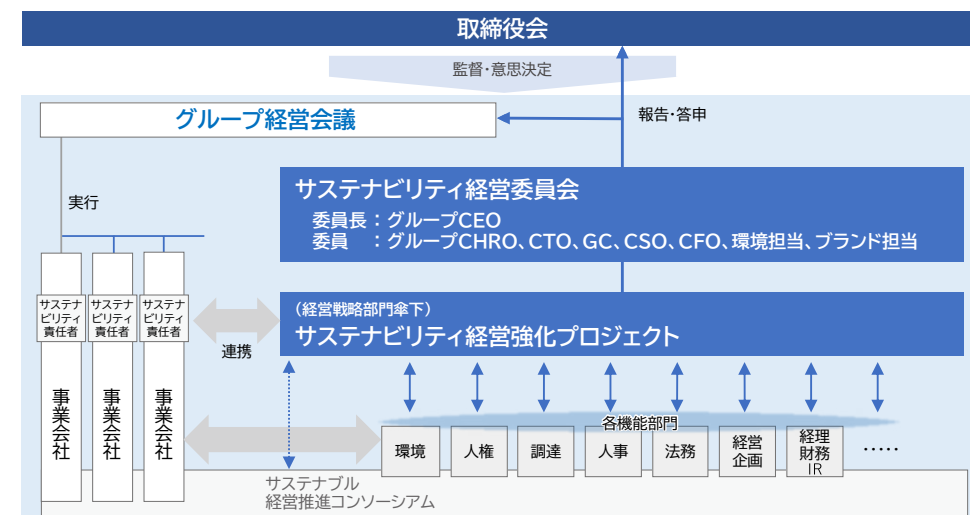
取締役会

監督・意思決定

報告・答申

グループ経営会議

実行

サステナビリティ経営委員会
委員長：グループCEO
委員　：グループCHRO、CTO、GC、CSO、CFO、環境担当、ブランド担当

サステナビリティ責任者

サステナビリティ責任者

サステナビリティ責任者

（経営戦略部門傘下）
サステナビリティ経営強化プロジェクト

連携

事業会社

事業会社

事業会社

各機能部門

環境

人権

調達

人事

法務

経営企画

経理財務IR

……

サステナブル経営推進コンソーシアム